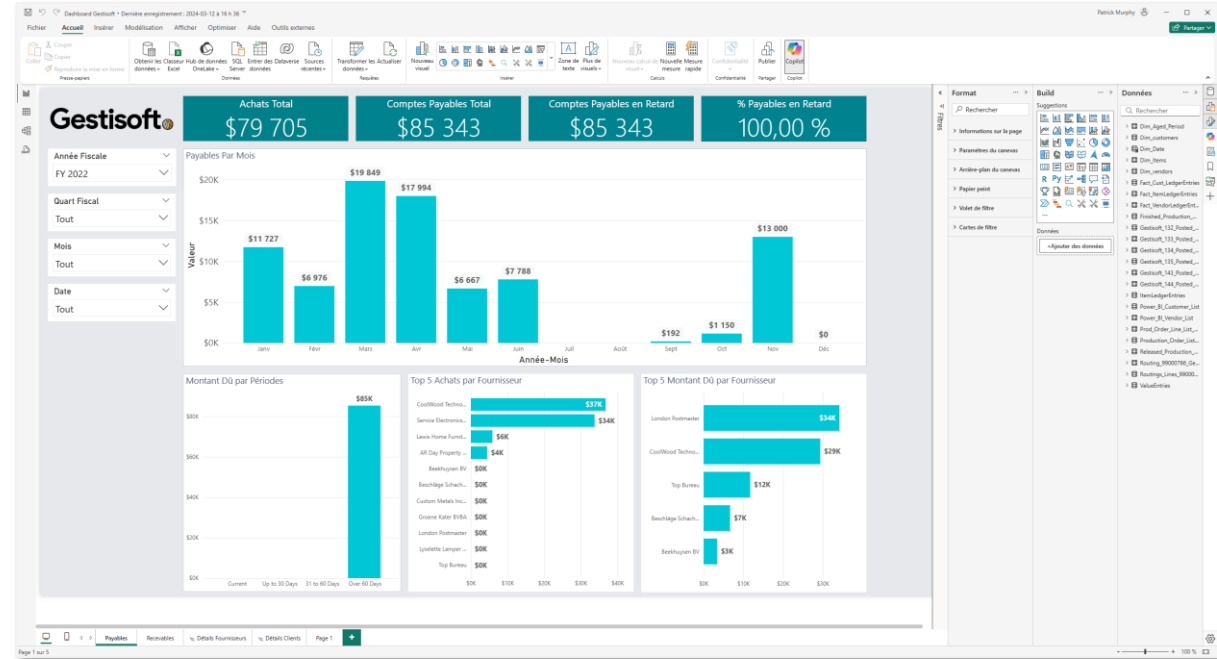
Dashboard Gestisoft • Dernière enregistrement : 2024-03-12 à 16 h 36

Patrick Murphy

Fichier Accueil Insérer Modélisation Afficher Optimiser Aide Outils externes

Partager

Coller Couper Copier Reproduire la mise en forme Presse-papiers

Obtenir les données Classeur Excel Hub de données OneLake SQL Server Entrer des données Dataverse Sources récentes Données

Transformer les données Actualiser Requêtes

Nouveau visuel Zone de texte Plus de visuels Insérer

Nouveau calcul de visuel Nouvelle mesure Mesure rapide Calculs

Confidentialité Confidentialité

Publier Partager

Copilot Copilot

Gestisoft

Achats Total
$79 705

Comptes Payables Total
$85 343

Comptes Payables en Retard
$85 343

% Payables en Retard
100,00 %

Année Fiscale
FY 2022

Quart Fiscal
Tout

Mois
Tout

Date
Tout

Payables Par Mois

Valeur

$20K
$15K
$10K
$5K
$0K

$11 727
$6 976
$19 849
$17 994
$6 667
$7 788
$192
$1 150
$13 000
$0

Janv Févr Mars Avr Mai Juin Juil Août Sept Oct Nov Déc

Année-Mois

Montant Dû par Périodes

$85K

$80K
$60K
$40K
$20K
$0K

Current Up to 30 Days 31 to 60 Days Over 60 Days

Top 5 Achats par Fournisseur

CoolWood Techno... $37K
Service Electronics... $34K
Lewis Home Furnit... $6K
All Day Property ... $4K
Beekhuysen BV $0K
Beschläge Schach... $0K
Custom Metals Inc... $0K
Groene Kater BVBA $0K
London Postmaster $0K
Lyselette Lamper ... $0K
Top Bureau $0K

$0K $10K $20K $30K $40K

Top 5 Montant Dû par Fournisseur

London Postmaster $34K
CoolWood Techno... $29K
Top Bureau $12K
Beschläge Schach... $7K
Beekhuysen BV $3K

$0K $10K $20K $30K

Format
Rechercher
Informations sur la page
Paramètres du canevas
Arrière-plan du canevas
Papier peint
Volet de filtre
Cartes de filtre

Filtres

Build
Suggestions
Données
+Ajouter des données

Données
Rechercher
Dim_Aged_Period
Dim_customers
Dim_Date
Dim_Items
Dim_vendors
Fact_Cust_LedgerEntries
Fact_ItemLedgerEntries
Fact_VendorLedgerEnt...
Finished_Production_...
Gestisoft_132_Posted_...
Gestisoft_133_Posted_...
Gestisoft_134_Posted_...
Gestisoft_135_Posted_...
Gestisoft_143_Posted_...
Gestisoft_144_Posted_...
ItemLedgerEntries
Power_BI_Customer_List
Power_BI_Vendor_List
Prod_Order_Line_List_...
Production_Order_List...
Released_Production_...
Routing_99000766_Ge...
Routings_Lines_99000...
ValueEntries

Payables Recevables Détails Fournisseurs Détails Clients Page 1 +

Page 1 sur 5

100 %